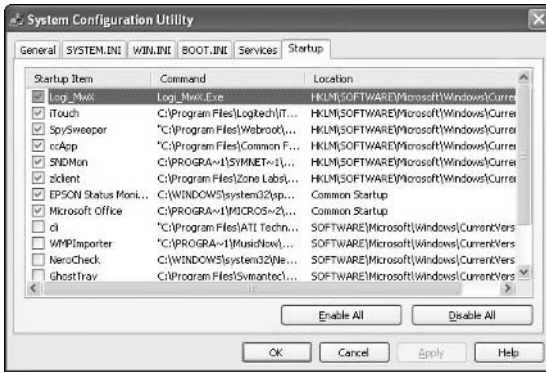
System Configuration Utility

General | SYSTEM.INI | WIN.INI | BOOT.INI | Services | Startup

| Startup Item | Command | Location |
|---|---|---|
| Logi_MwX | Logi_MwX.Exe | HKLM\SOFTWARE\Microsoft\Windows\Curre |
| iTouch | C:\Program Files\Logitech\iT... | HKLM\SOFTWARE\Microsoft\Windows\Curre |
| SpySweeper | "C:\Program Files\Webroot\... | HKLM\SOFTWARE\Microsoft\Windows\Curre |
| ccApp | "C:\Program Files\Common F... | HKLM\SOFTWARE\Microsoft\Windows\Curre |
| SNDMon | C:\PROGRA~1\SYMNET~1\... | HKLM\SOFTWARE\Microsoft\Windows\Curre |
| zlclient | C:\Program Files\Zone Labs\... | HKLM\SOFTWARE\Microsoft\Windows\Curre |
| EPSON Status Moni... | C:\WINDOWS\system32\sp... | Common Startup |
| Microsoft Office | C:\PROGRA~1\MICROS~2\... | Common Startup |
| cli | "C:\Program Files\ATI Techn... | SOFTWARE\Microsoft\Windows\CurrentVers |
| WMPImporter | "C:\PROGRA~1\MusicNow\... | SOFTWARE\Microsoft\Windows\CurrentVers |
| NeroCheck | C:\WINDOWS\system32\Ne... | SOFTWARE\Microsoft\Windows\CurrentVers |
| GhostTray | C:\Program Files\Symantec\... | SOFTWARE\Microsoft\Windows\CurrentVers |

Enable All | Disable All

OK | Cancel | Apply | Help